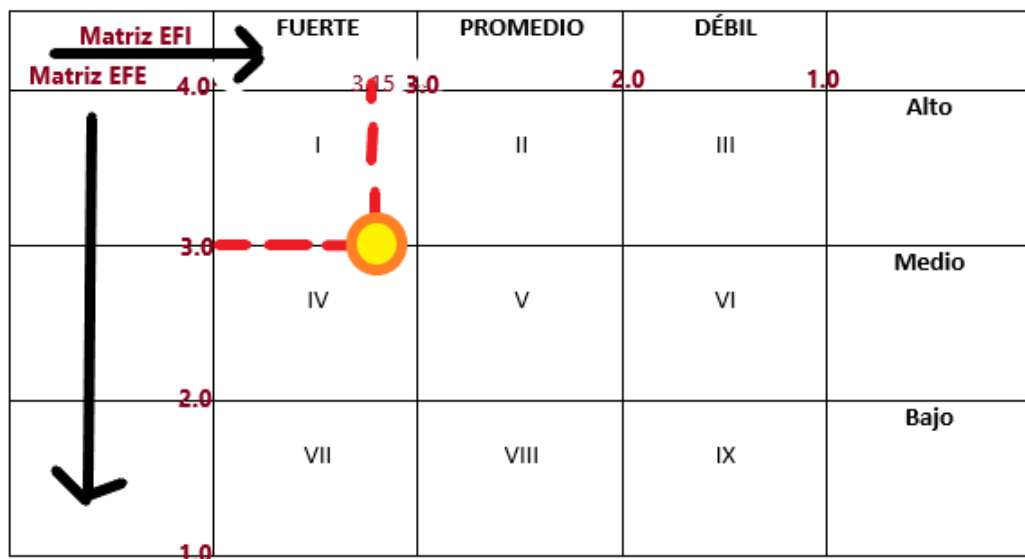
Matriz EFI

Matriz EFE

| | FUERTE | PROMEDIO | DÉBIL | |
|---|---|---|---|---|
| 4.0 | 3.15 3.0 | 2.0 | 1.0 | |
| | I | II | III | Alto |
| 3.0 | IV | V | VI | Medio |
| 2.0 | VII | VIII | IX | Bajo |
| 1.0 | | | | |